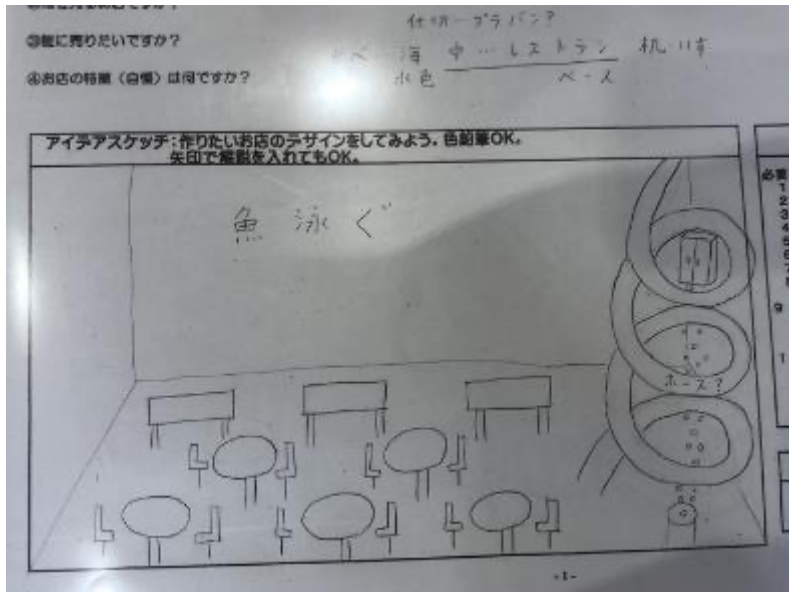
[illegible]
③誰に売りたいですか？
④お店の特徴（自慢）は何ですか？

仕切ープラバン？
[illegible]海 中ーレストラン 机いす
水色 ベース

アイデアスケッチ：作りたいお店のデザインをしてみよう。色鉛筆OK。
矢印で説明を入れてもOK。

魚 泳ぐ

ホース？

必要
1
2
3
4
5
6
7
8
9
1

-1-